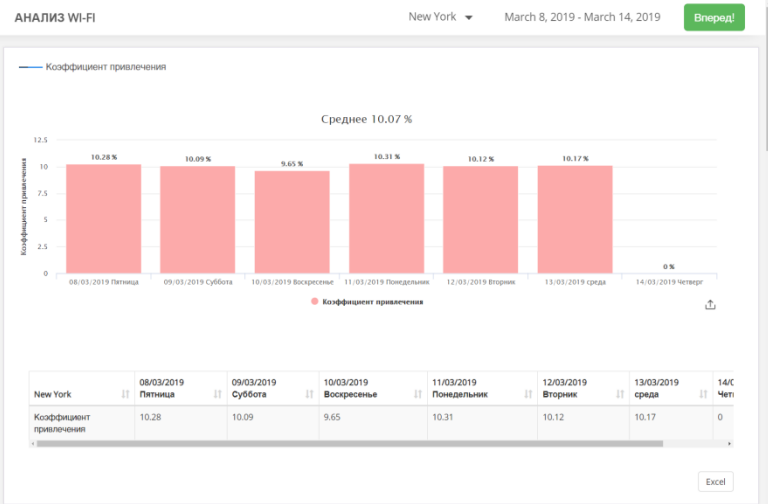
АНАЛИЗ WI-FI

New York

March 8, 2019 - March 14, 2019

Вперед!

Коэффициент привлечения

Среднее 10.07 %

Коэффициент привлечения

12.5
10
7.5
5
2.5
0

10.28 %
10.09 %
9.65 %
10.31 %
10.12 %
10.17 %
0 %

08/03/2019 Пятница
09/03/2019 Суббота
10/03/2019 Воскресенье
11/03/2019 Понедельник
12/03/2019 Вторник
13/03/2019 среда
14/03/2019 Четверг

Коэффициент привлечения

| New York | 08/03/2019 Пятница | 09/03/2019 Суббота | 10/03/2019 Воскресенье | 11/03/2019 Понедельник | 12/03/2019 Вторник | 13/03/2019 среда | 14/0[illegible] Чет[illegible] |
|---|---|---|---|---|---|---|---|
| Коэффициент привлечения | 10.28 | 10.09 | 9.65 | 10.31 | 10.12 | 10.17 | 0 |

Excel